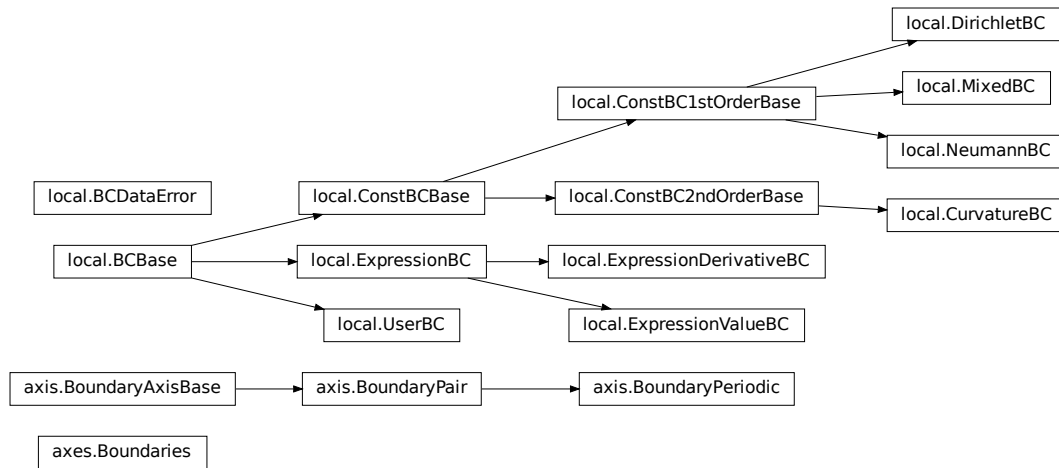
local.DirichletBC

local.ConstBC1stOrderBase

local.MixedBC

local.NeumannBC

local.BCDataError

local.ConstBCBase

local.ConstBC2ndOrderBase

local.CurvatureBC

local.BCBase

local.ExpressionBC

local.ExpressionDerivativeBC

local.UserBC

local.ExpressionValueBC

axis.BoundaryAxisBase

axis.BoundaryPair

axis.BoundaryPeriodic

axes.Boundaries